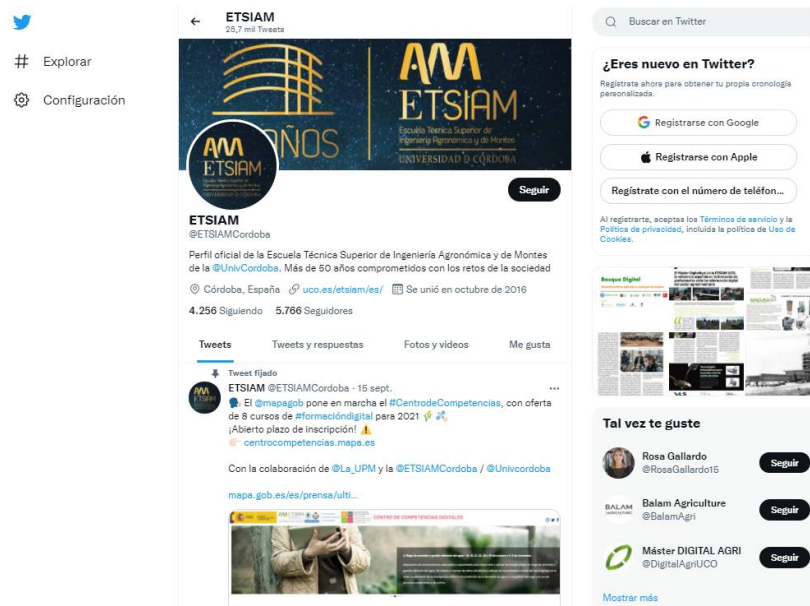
Explorar

Configuración

ETSIAM
25,7 mil Tweets

ETSIAM
Escuela Técnica Superior de Ingeniería Agronómica y de Montes
UNIVERSIDAD D CÓRDOBA

ETSIAM
Escuela Técnica Superior de Ingeniería Agronómica y de Montes
UNIVERSIDAD D CÓRDOBA

Seguir

ETSIAM
@ETSIAMCordoba

Perfil oficial de la Escuela Técnica Superior de Ingeniería Agronómica y de Montes de la @UnivCordoba. Más de 50 años comprometidos con los retos de la sociedad

Córdoba, España uco.es/etsiam/es/ Se unió en octubre de 2016

4.256 Siguiendo 5.766 Seguidores

Tweets Tweets y respuestas Fotos y videos Me gusta

Tweet fijado
ETSIAM @ETSIAMCordoba · 15 sept.
El @mapagob pone en marcha el #CentrodeCompetencias, con oferta de 8 cursos de #formacióndigital para 2021
¡Abierto plazo de inscripción!
centrocompetencias.mapa.es

Con la colaboración de @La_UPM y la @ETSIAMCordoba / @Univcordoba

mapa.gob.es/es/prensa/ulti...

CENTRO DE COMPETENCIAS DIGITALES

Buscar en Twitter

¿Eres nuevo en Twitter?
Regístrate ahora para obtener tu propia cronología personalizada.

Registrarse con Google

Registrarse con Apple

Regístrate con el número de teléfon...

Al registrarte, aceptas los Términos de servicio y la Política de privacidad, incluida la política de Uso de Cookies.

Bosque Digital

Tal vez te guste

Rosa Gallardo
@RosaGallardo15
Seguir

Balam Agriculture
@BalamAgri
Seguir

Máster DIGITAL AGRI
@DigitalAgriUCO
Seguir

Mostrar más